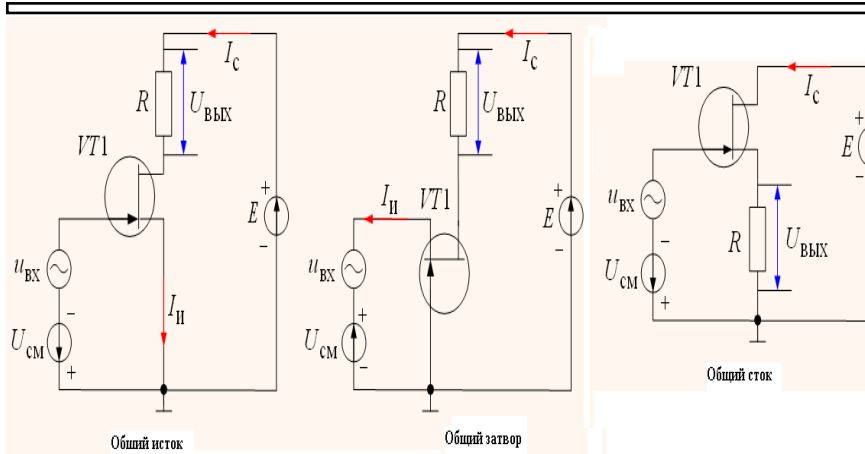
$I_с$
$R$
$U_{вых}$
$VT1$
$E$
+
−
$u_{вх}$
−
$U_{см}$
+
$I_и$
Общий исток

$I_с$
$R$
$U_{вых}$
$I_и$
$VT1$
$E$
+
−
$u_{вх}$
+
$U_{см}$
−
Общий затвор

$VT1$
$I_с$
+
$E$
$u_{вх}$
−
$U_{см}$
+
$R$
$U_{вых}$
Общий сток